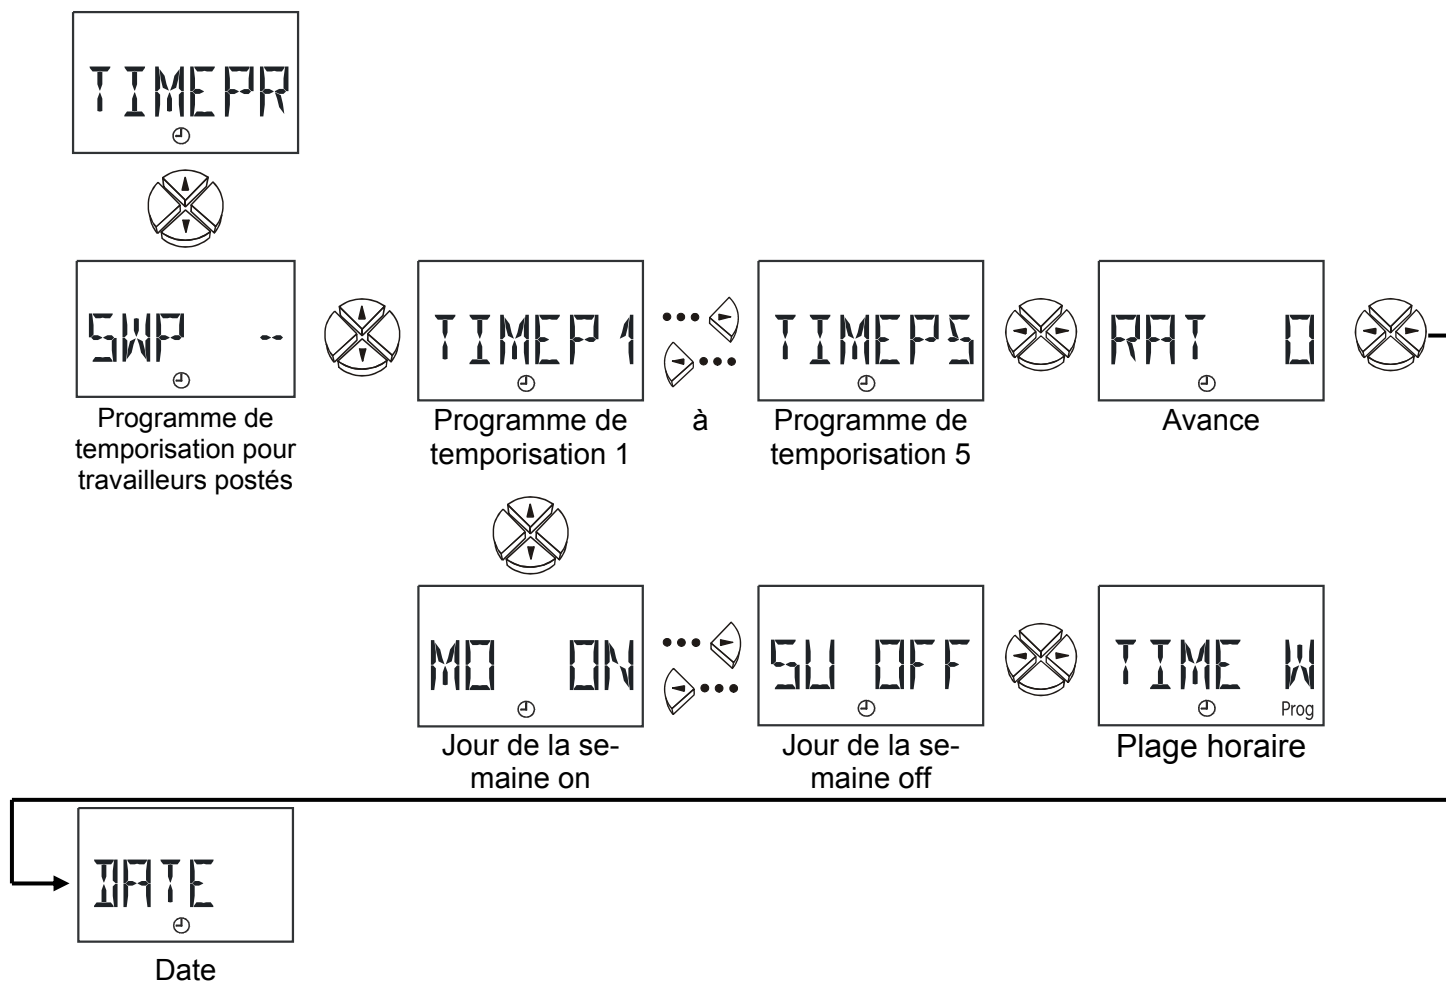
TIMEPR

SWP --

Programme de temporisation pour travailleurs postés

TIMEP1

Programme de temporisation 1

à

TIMEP5

Programme de temporisation 5

RAT 0

Avance

MO ON

Jour de la semaine on

SU OFF

Jour de la semaine off

TIME W

Prog

Plage horaire

DATE

Date